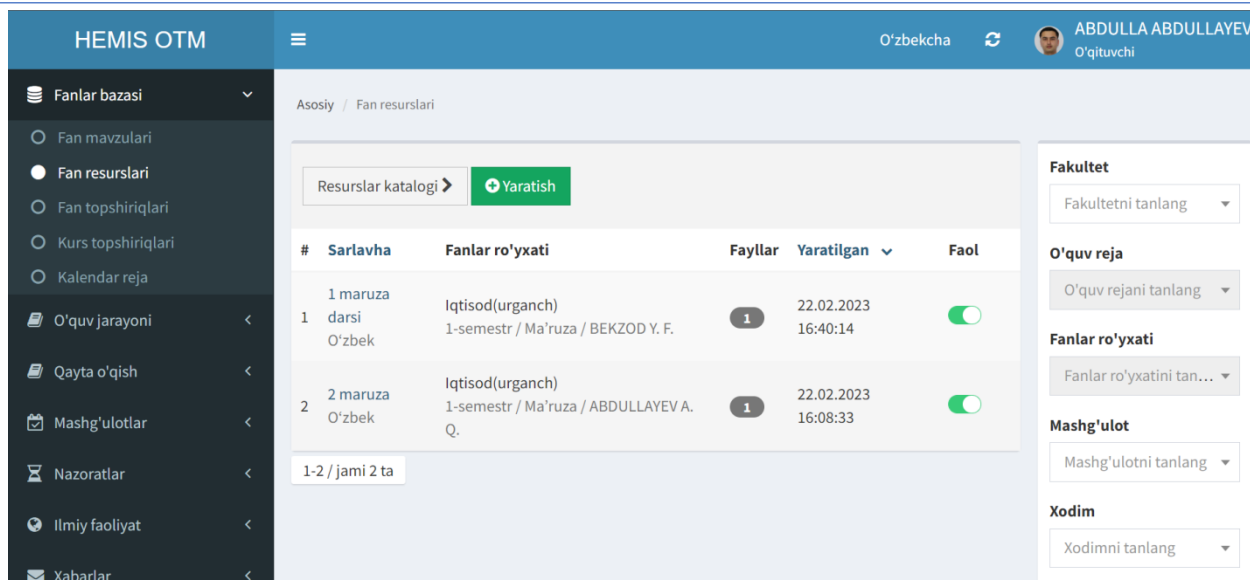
HEMIS OTM

O‘zbekcha

ABDULLA ABDULLAYEV
O'qituvchi

Fanlar bazasi
Fan mavzulari
Fan resurslari
Fan topshiriqlari
Kurs topshiriqlari
Kalendar reja
O'quv jarayoni
Qayta o'qish
Mashg'ulotlar
Nazoratlar
Ilmiy faoliyat
Xabarlar

Asosiy / Fan resurslari

Resurslar katalogi
Yaratish

| # | Sarlavha | Fanlar ro'yxati | Fayllar | Yaratilgan | Faol |
|---|---|---|---|---|---|
| 1 | 1 maruza darsi O‘zbek | Iqtisod(urganch) 1-semestr / Ma'ruza / BEKZOD Y. F. | 1 | 22.02.2023 16:40:14 | |
| 2 | 2 maruza O‘zbek | Iqtisod(urganch) 1-semestr / Ma'ruza / ABDULLAYEV A. Q. | 1 | 22.02.2023 16:08:33 | |

1-2 / jami 2 ta

Fakultet
Fakultetni tanlang
O'quv reja
O'quv rejani tanlang
Fanlar ro'yxati
Fanlar ro'yxatini tan...
Mashg'ulot
Mashg'ulotni tanlang
Xodim
Xodimni tanlang